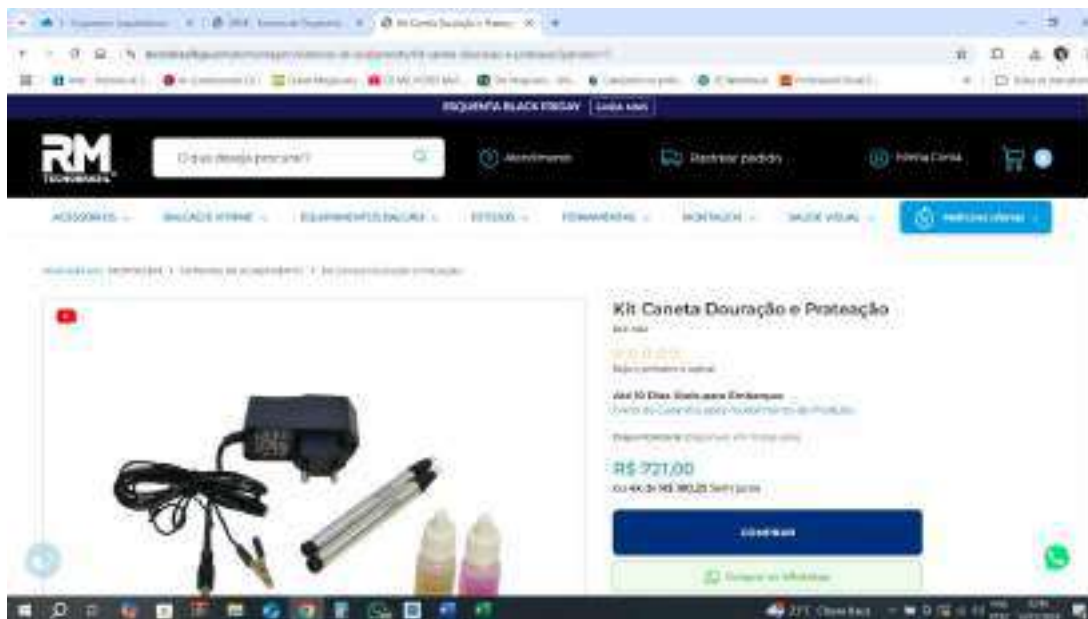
ESQUENTA BLACK FRIDAY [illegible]

RM
TECNOBRASIL

O que deseja procurar?

Atendimento

Rastrear pedido

Minha Conta

ACESSORIOS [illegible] EQUIPAMENTOS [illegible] ESTOJOS FERRAMENTAS MONTAGEM SAUDE VISUAL

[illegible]

Kit Caneta Douração e Prateação

Até 10 Dias Úteis para Embarque

R$ 721,00

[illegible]

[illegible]

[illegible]